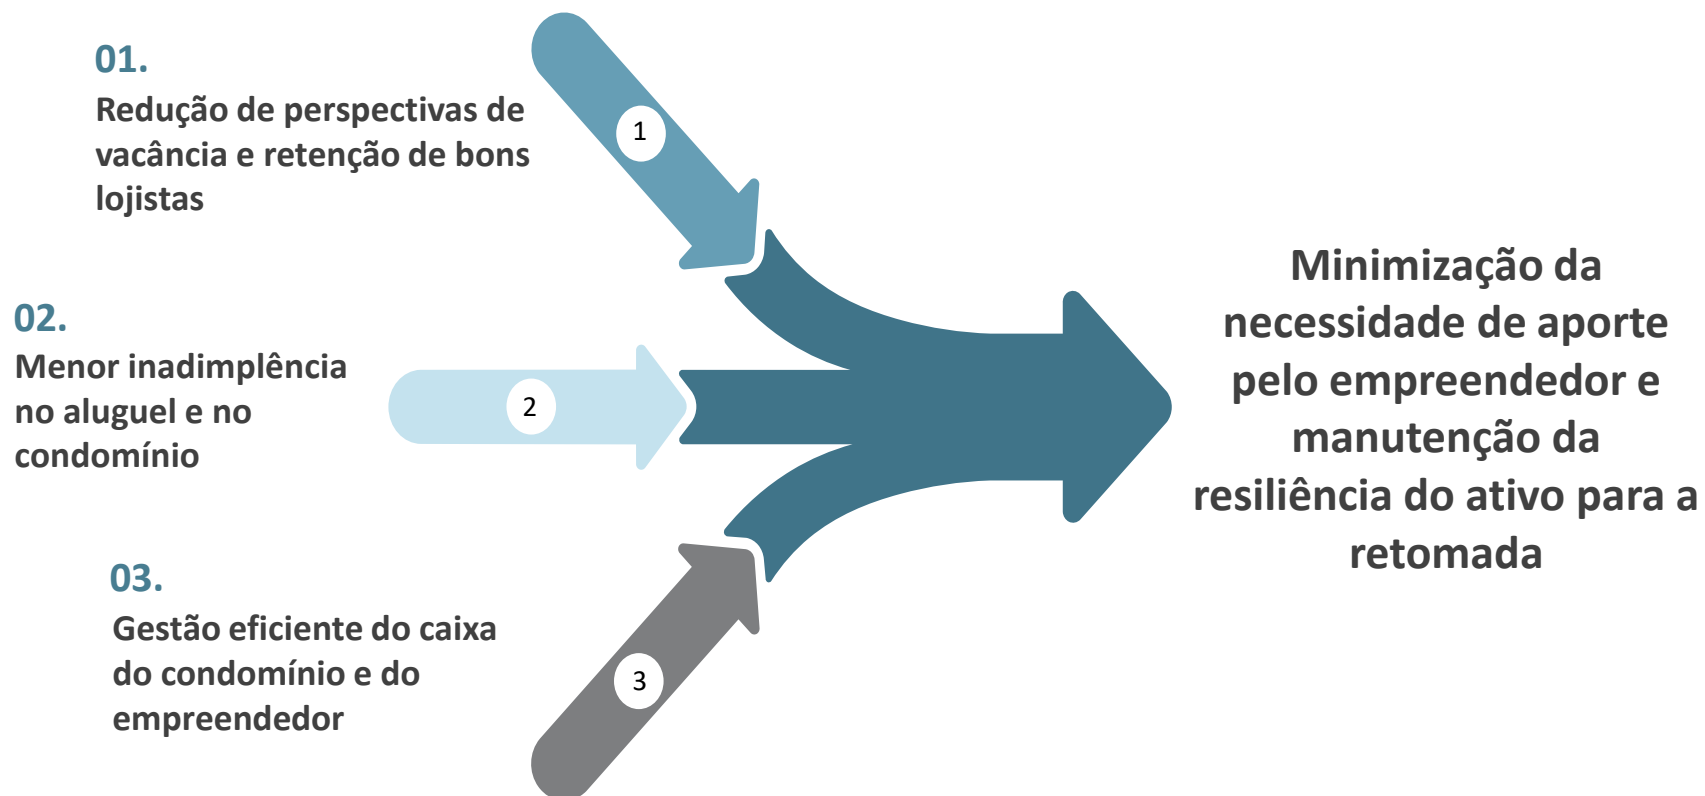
01.
Redução de perspectivas de vacância e retenção de bons lojistas

1

02.
Menor inadimplência no aluguel e no condomínio

2

03.
Gestão eficiente do caixa do condomínio e do empreendedor

3

Minimização da necessidade de aporte pelo empreendedor e manutenção da resiliência do ativo para a retomada